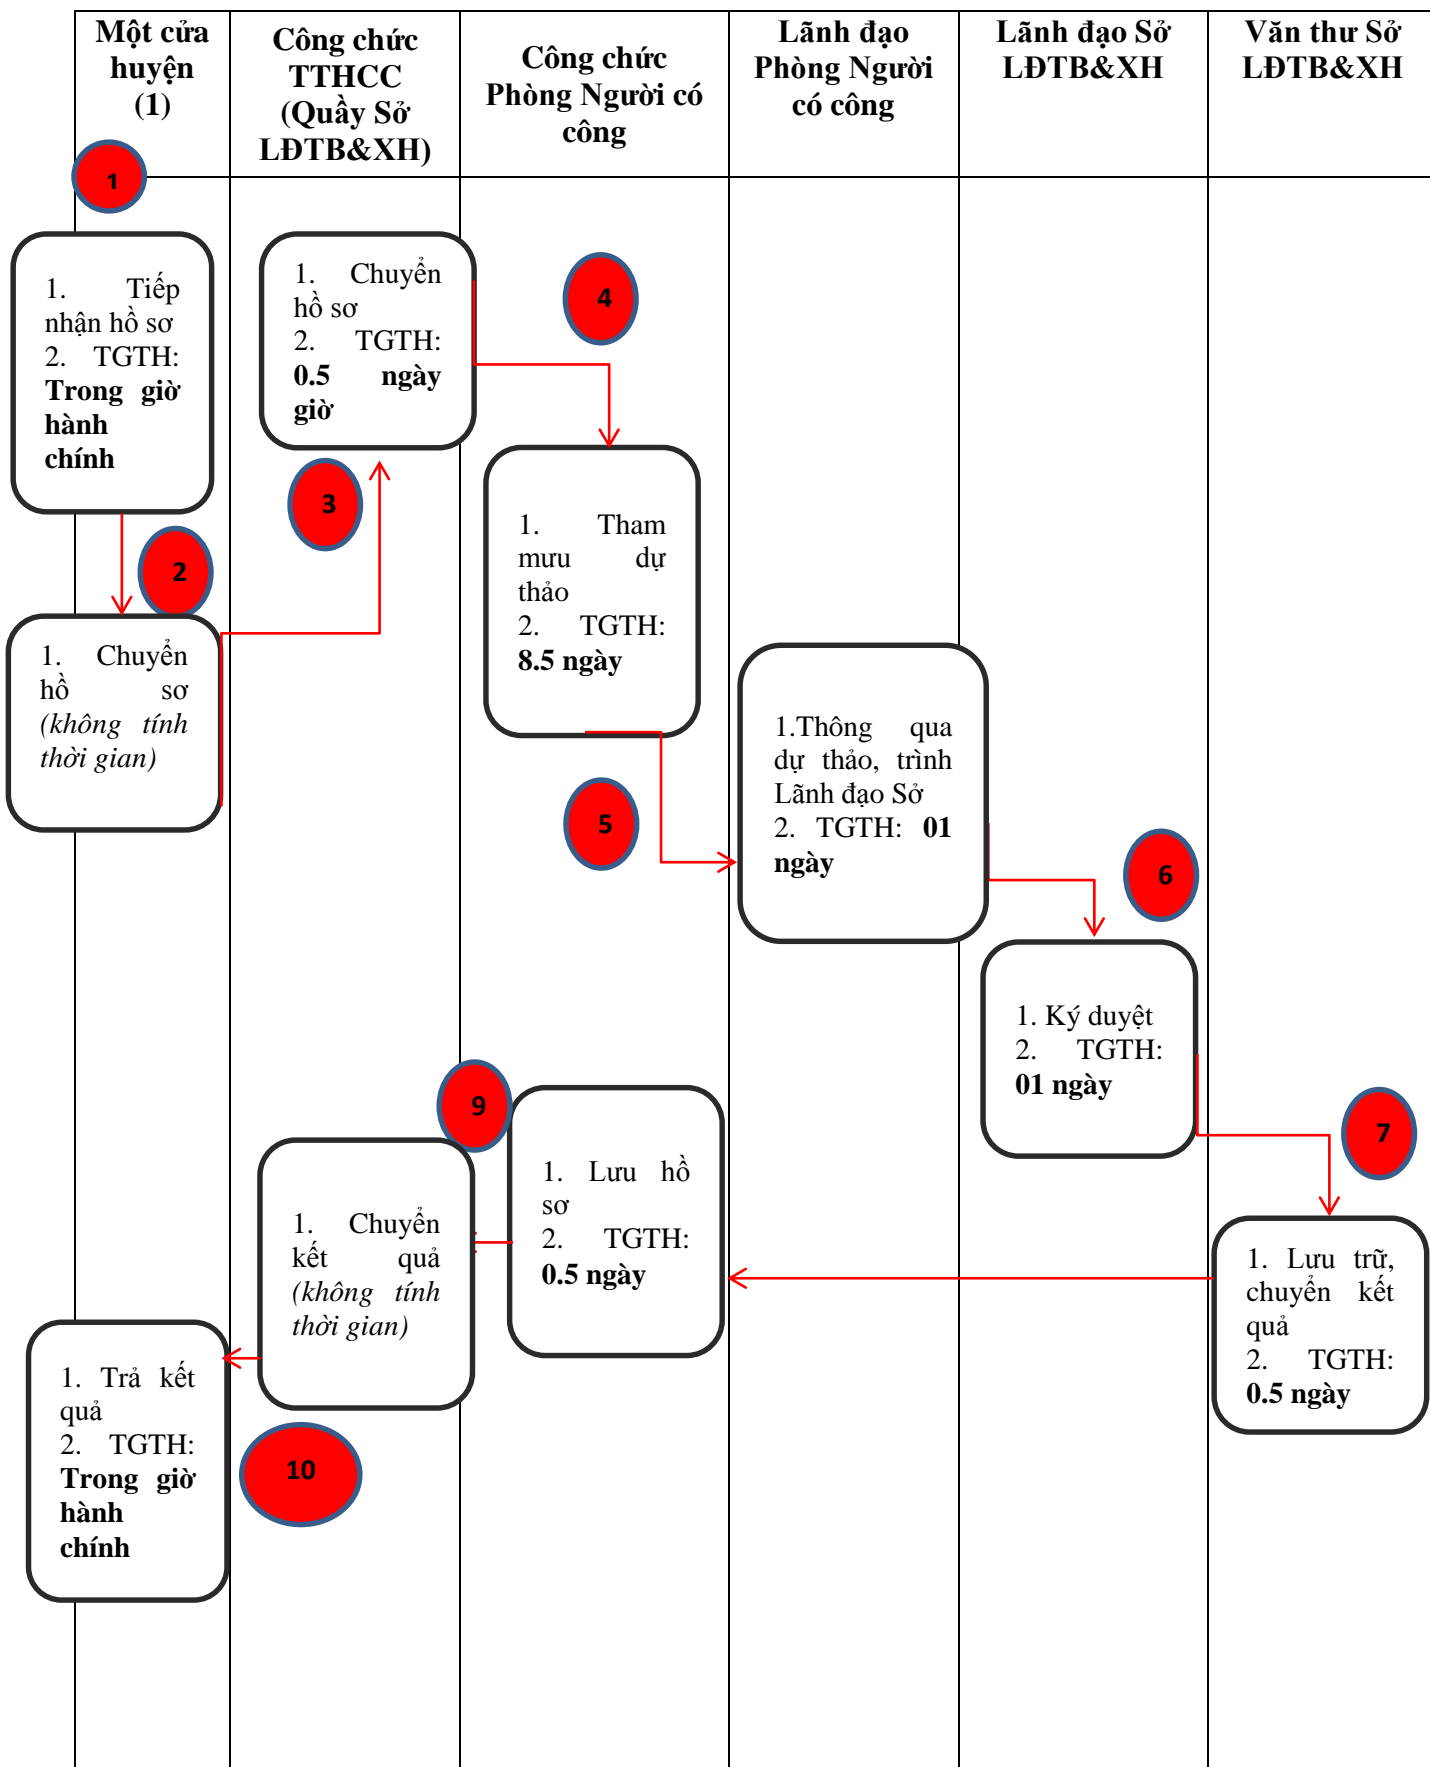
| Một cửa huyện (1) | Công chức TTHCC (Quầy Sở LĐTB&XH) | Công chức Phòng Người có công | Lãnh đạo Phòng Người có công | Lãnh đạo Sở LĐTB&XH | Văn thư Sở LĐTB&XH |
|---|---|---|---|---|---|

1

1. Tiếp nhận hồ sơ
2. TGTH: **Trong giờ hành chính**

2

1. Chuyển hồ sơ *(không tính thời gian)*

1. Chuyển hồ sơ
2. TGTH: **0.5 ngày giờ**

3

4

1. Tham mưu dự thảo
2. TGTH: **8.5 ngày**

5

1.Thông qua dự thảo, trình Lãnh đạo Sở
2. TGTH: **01 ngày**

6

1. Ký duyệt
2. TGTH: **01 ngày**

7

1. Lưu trữ, chuyển kết quả
2. TGTH: **0.5 ngày**

1. Lưu hồ sơ
2. TGTH: **0.5 ngày**

9

1. Chuyển kết quả *(không tính thời gian)*

1. Trả kết quả
2. TGTH: **Trong giờ hành chính**

10